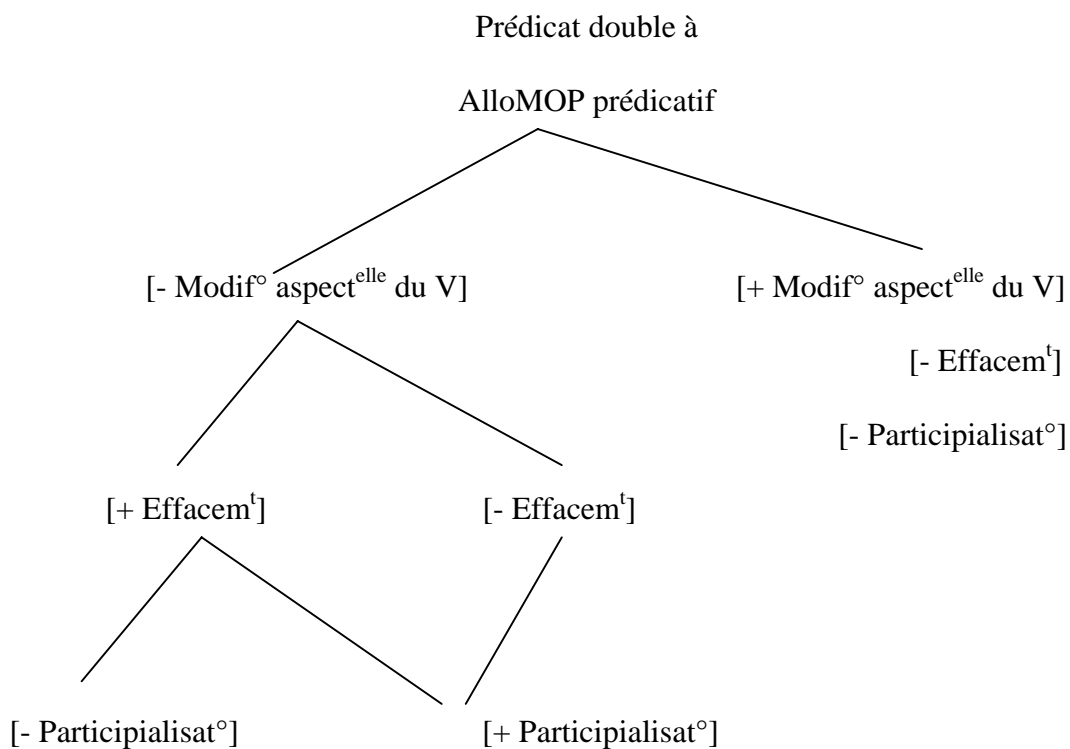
Prédicat double à

AlloMOP prédicatif

[- Modif° aspect$^{elle}$ du V]

[+ Modif° aspect$^{elle}$ du V]

[- Effacem$^{t}$]

[- Participialisat°]

[+ Effacem$^{t}$]

[- Effacem$^{t}$]

[- Participialisat°]

[+ Participialisat°]